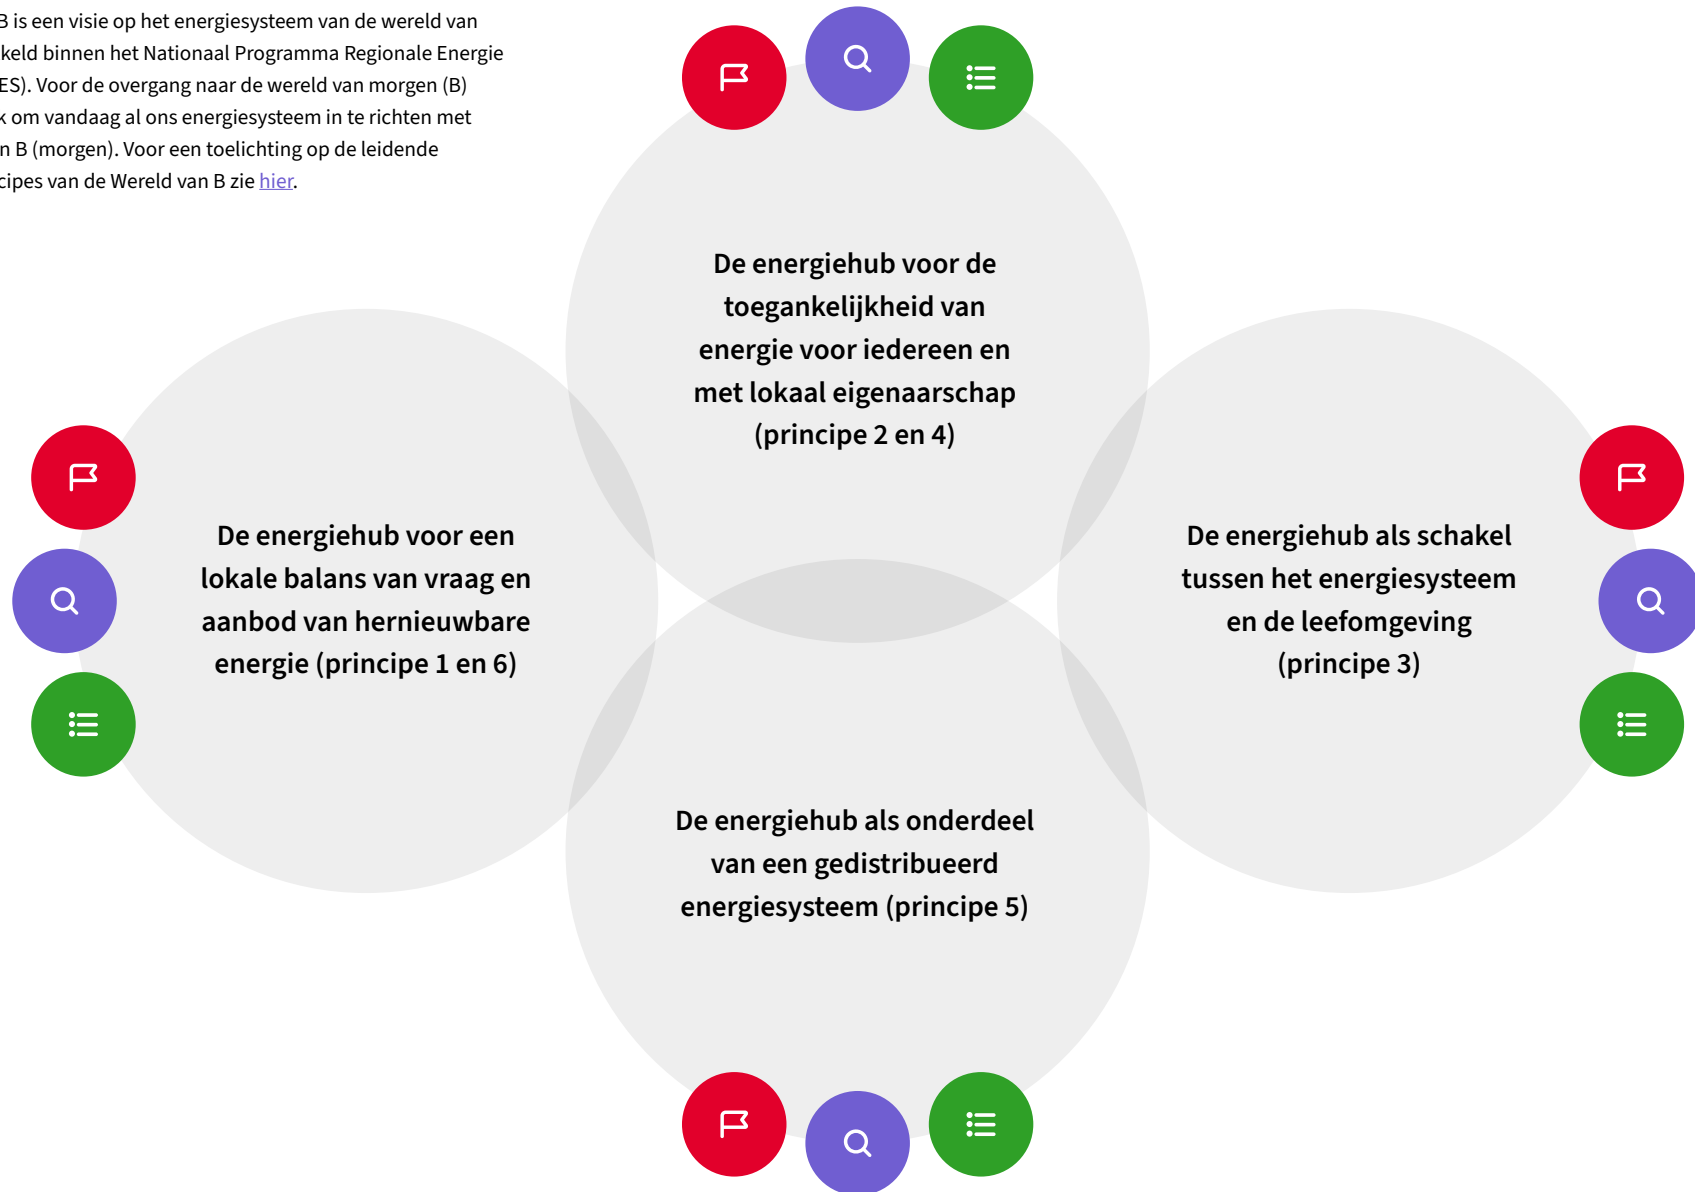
B is een visie op het energiesysteem van de wereld van keld binnen het Nationaal Programma Regionale Energie ES). Voor de overgang naar de wereld van morgen (B) k om vandaag al ons energiesysteem in te richten met n B (morgen). Voor een toelichting op de leidende cipes van de Wereld van B zie hier.

De energiehub voor de toegankelijkheid van energie voor iedereen en met lokaal eigenaarschap (principe 2 en 4)

De energiehub voor een lokale balans van vraag en aanbod van hernieuwbare energie (principe 1 en 6)

De energiehub als schakel tussen het energiesysteem en de leefomgeving (principe 3)

De energiehub als onderdeel van een gedistribueerd energiesysteem (principe 5)